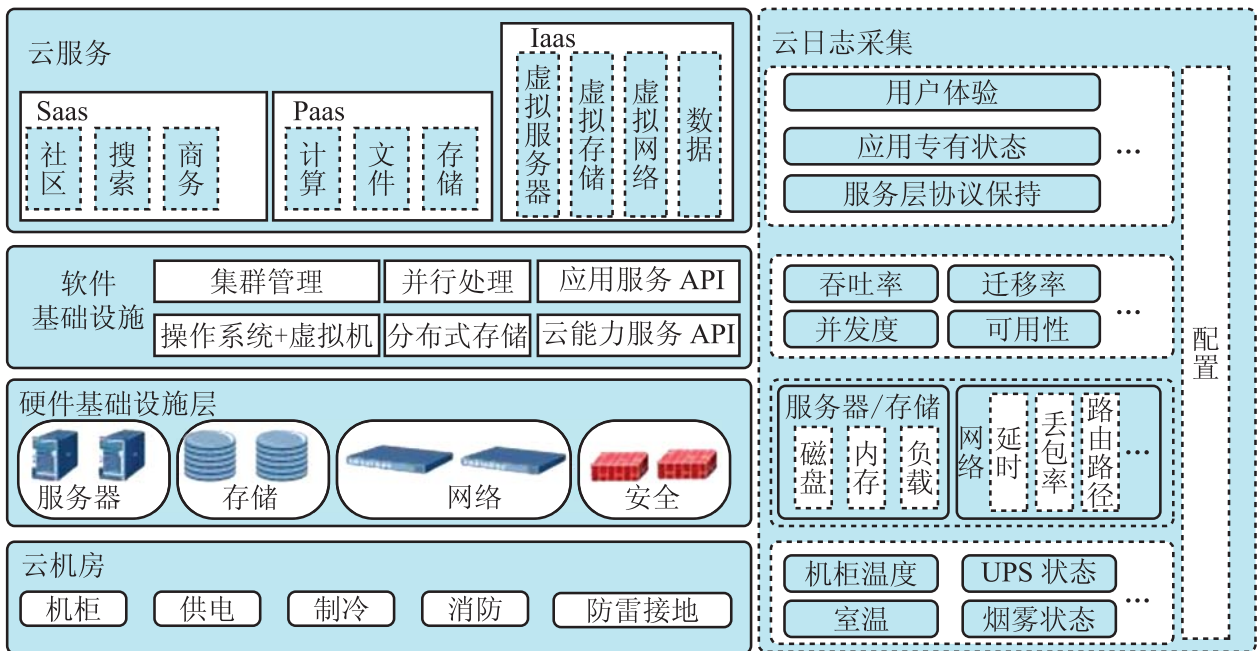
云服务

Saas
社区
搜索
商务

Paas
计算
文件
存储

Iaas
虚拟服务器
虚拟存储
虚拟网络
数据

软件基础设施
集群管理
并行处理
应用服务 API
操作系统+虚拟机
分布式存储
云能力服务 API

硬件基础设施层
服务器
存储
网络
安全

云机房
机柜
供电
制冷
消防
防雷接地

云日志采集
用户体验
应用专有状态
服务层协议保持
…
吞吐率
迁移率
并发度
可用性
…
服务器/存储
磁盘
内存
负载
网络
延时
丢包率
路由路径
…
机柜温度
UPS 状态
室温
烟雾状态
…
配置